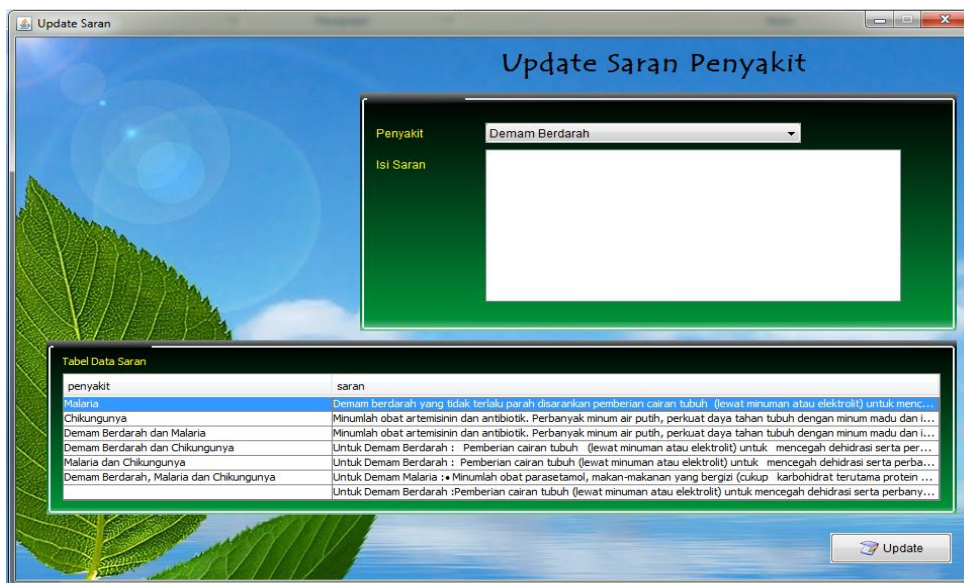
Update Saran

Update Saran Penyakit

Penyakit
Demam Berdarah
Isi Saran

Tabel Data Saran

| penyakit | saran |
|---|---|
| Malaria | Demam berdarah yang tidak terlalu parah disarankan pemberian cairan tubuh (lewat minuman atau elektrolit) untuk menc... |
| Chikungunya | Minumlah obat artemisinin dan antibiotik. Perbanyak minum air putih, perkuat daya tahan tubuh dengan minum madu dan i... |
| Demam Berdarah dan Malaria | Minumlah obat artemisinin dan antibiotik. Perbanyak minum air putih, perkuat daya tahan tubuh dengan minum madu dan i... |
| Demam Berdarah dan Chikungunya | Untuk Demam Berdarah : Pemberian cairan tubuh (lewat minuman atau elektrolit) untuk mencegah dehidrasi serta per... |
| Malaria dan Chikungunya | Untuk Demam Berdarah : Pemberian cairan tubuh (lewat minuman atau elektrolit) untuk mencegah dehidrasi serta perba... |
| Demam Berdarah, Malaria dan Chikungunya | Untuk Demam Malaria :• Minumlah obat parasetamol, makan-makanan yang bergizi (cukup karbohidrat terutama protein ... |
| | Untuk Demam Berdarah :Pemberian cairan tubuh (lewat minuman atau elektrolit) untuk mencegah dehidrasi serta perbany... |

Update